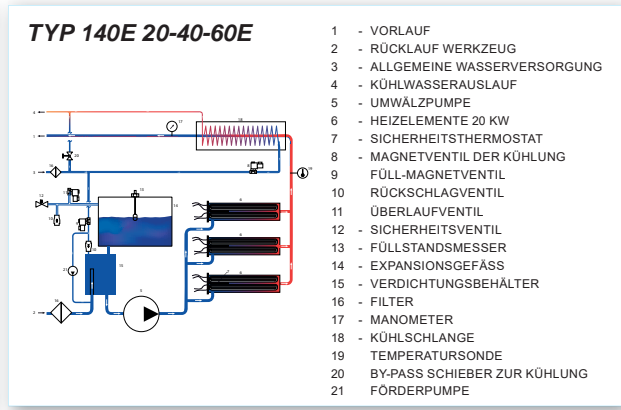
TYP 140E 20-40-60E

1 - VORLAUF
2 - RÜCKLAUF WERKZEUG
3 - ALLGEMEINE WASSERVERSORGUNG
4 - KÜHLWASSERAUSLAUF
5 - UMWÄLZPUMPE
6 - HEIZELEMENTE 20 KW
7 - SICHERHEITSTHERMOSTAT
8 - MAGNETVENTIL DER KÜHLUNG
9 FÜLL-MAGNETVENTIL
10 RÜCKSCHLAGVENTIL
11 ÜBERLAUFVENTIL
12 - SICHERHEITSVENTIL
13 - FÜLLSTANDSMESSER
14 - EXPANSIONSGEFÄSS
15 - VERDICHTUNGSBEHÄLTER
16 - FILTER
17 - MANOMETER
18 - KÜHLSCHLANGE
19 TEMPERATURSONDE
20 BY-PASS SCHIEBER ZUR KÜHLUNG
21 FÖRDERPUMPE